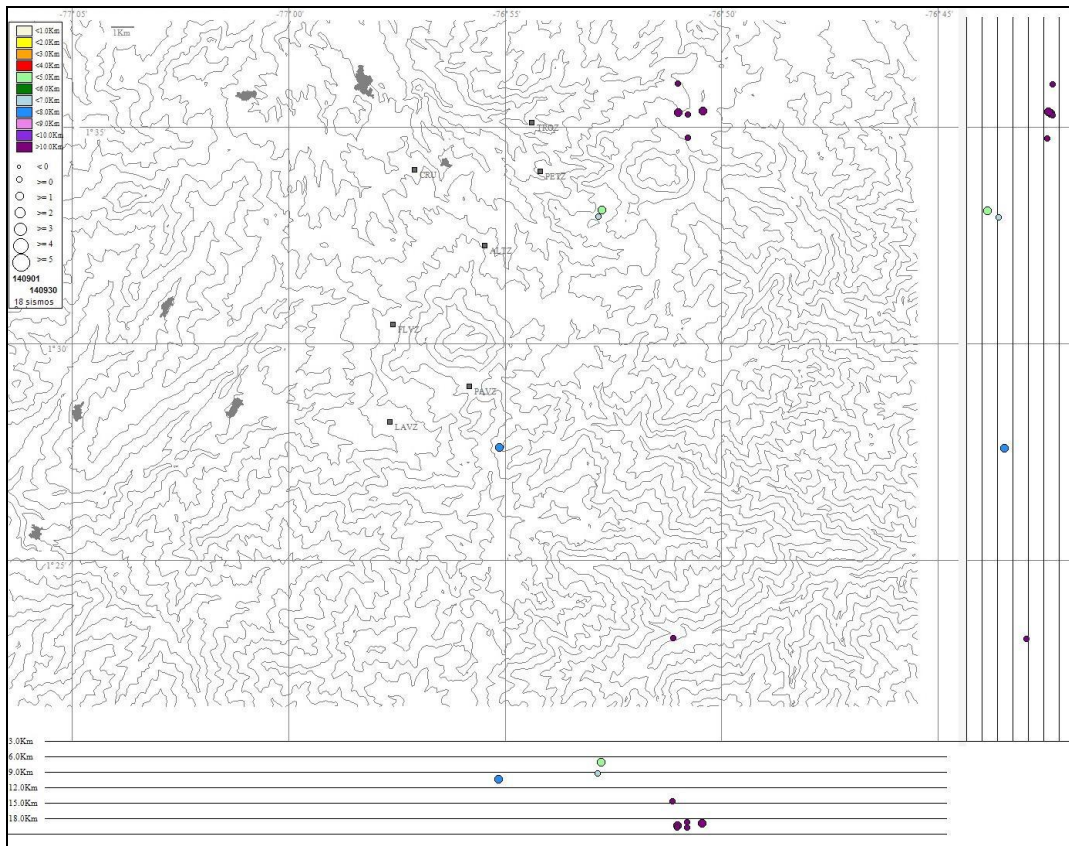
-77° 05'
1Km
-77° 00'
-76° 55'
-76° 50'
-76° 45'

<1.0Km
<2.0Km
<3.0Km
<4.0Km
<5.0Km
<6.0Km
<7.0Km
<8.0Km
<9.0Km
<10.0Km
>10.0Km

< 0
>= 0
>= 1
>= 2
>= 3
>= 4
>= 5

140901
140930
18 sismos

1° 35'
TROZ
CRU
PETZ
ALZZ
1° 30'
TLVZ
PAVZ
LAVZ
1° 25'

3.0Km
6.0Km
9.0Km
12.0Km
15.0Km
18.0Km